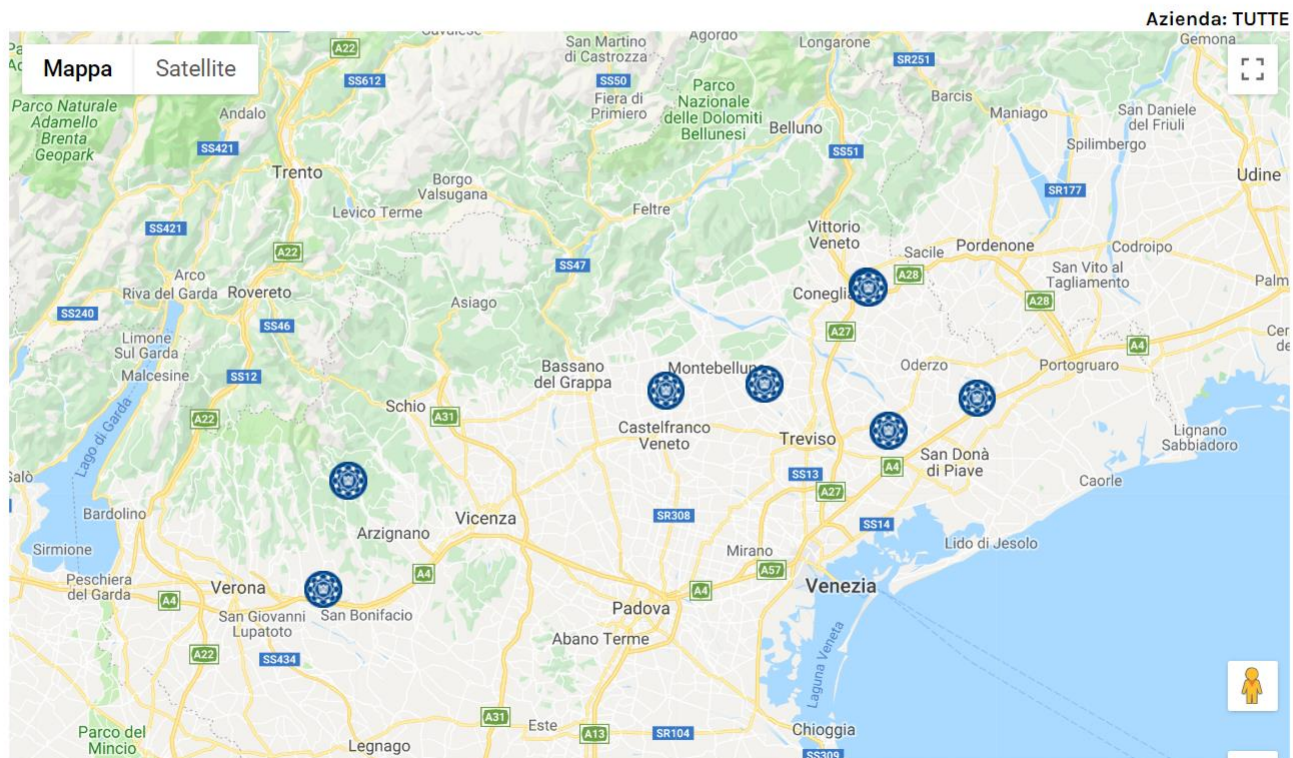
Azienda: TUTTE

Mappa
Satellite

Cavalese
A22
San Martino di Castrozza
Agordo
Longarone
Gemona
Parco Naturale Adamello Brenta Geopark
SS612
SS50
SR251
Andalo
Fiera di Primiero
Parco Nazionale delle Dolomiti Bellunesi
Belluno
Barcis
Maniago
San Daniele del Friuli
SS421
SS51
Spilimbergo
Trento
Borgo Valsugana
SR177
Udine
Levico Terme
Feltre
SS421
Vittorio Veneto
A22
Sacile
Pordenone
Codroipo
SS47
San Vito al Tagliamento
Arco
A28
Riva del Garda
Rovereto
Conegliano
A28
Palm
SS240
Asiago
SS46
A27
Limone Sul Garda
A4
Cer
Bassano del Grappa
Montebelluna
Oderzo
Portogruaro
Malcesine
SS12
Schio
A31
A22
Castelfranco Veneto
Treviso
San Donà di Piave
Lignano Sabbiadoro
Lago di Garda
A4
Salò
SS13
A27
Caorle
Bardolino
Vicenza
SR308
Arzignano
SS14
Sirmione
Mirano
Lido di Jesolo
A4
A57
Peschiera del Garda
Verona
A4
Venezia
A4
Padova
San Giovanni Lupatoto
San Bonifacio
Abano Terme
A22
SS434
Laguna Veneta
Parco del Mincio
A31
Este
A13
SR104
Chioggia
Legnago
SS309